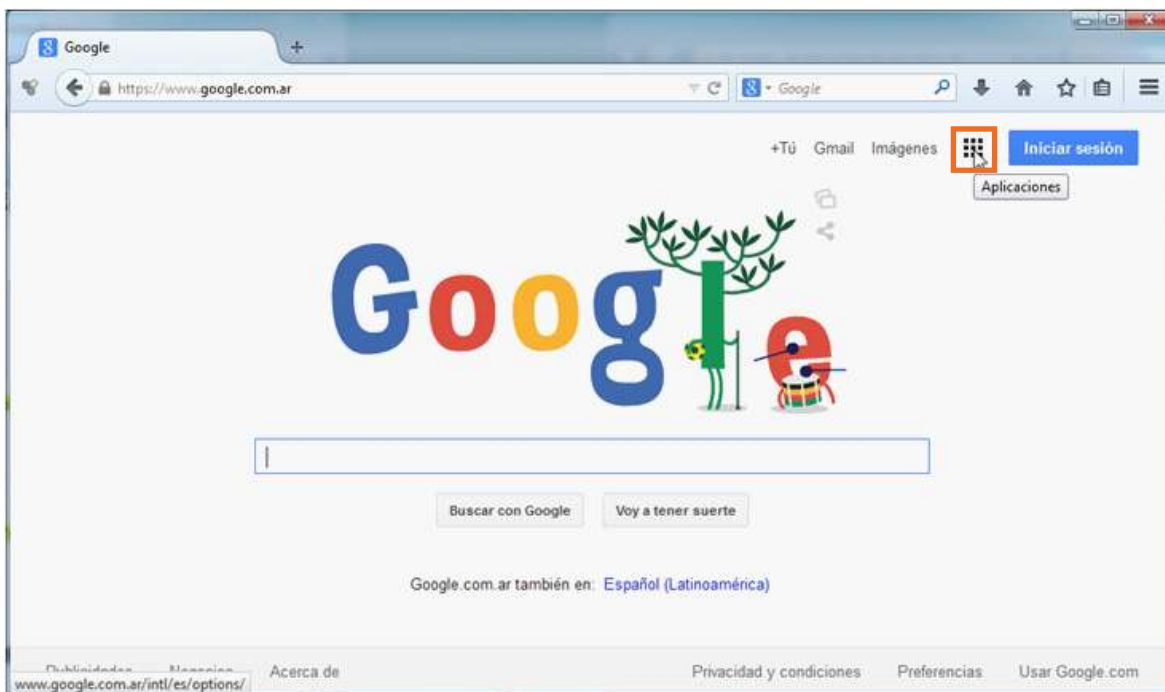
Google

+

https://www.google.com.ar

Google

+Tú Gmail Imágenes

Iniciar sesión

Aplicaciones

Google

Buscar con Google

Voy a tener suerte

Google.com.ar también en: Español (Latinoamérica)

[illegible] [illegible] Acerca de

Privacidad y condiciones Preferencias Usar Google.com

www.google.com.ar/intl/es/options/